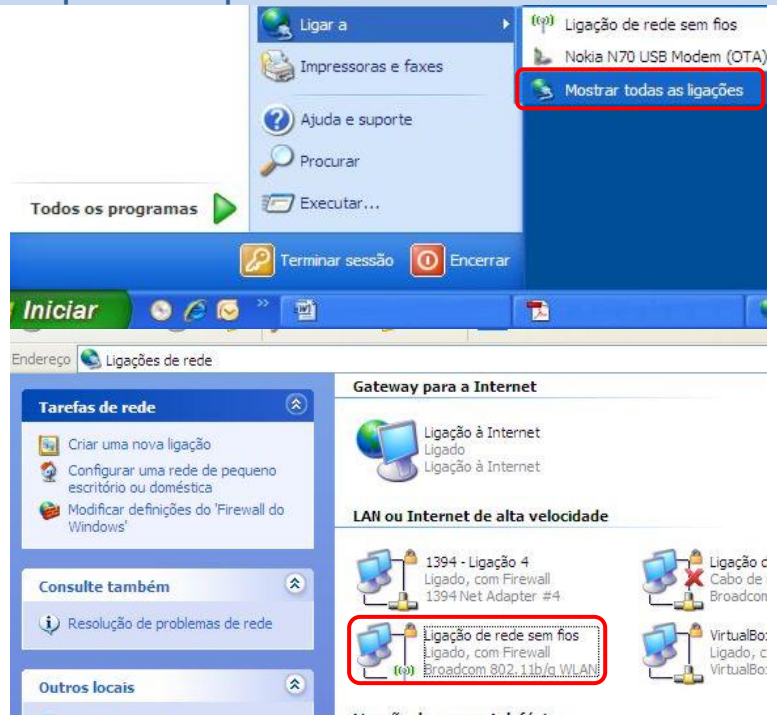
Ligar a
Impressoras e faxes
Ajuda e suporte
Procurar
Executar...
Ligação de rede sem fios
Nokia N70 USB Modem (OTA)
Mostrar todas as ligações
Todos os programas
Terminar sessão
Encerrar
Iniciar

Endereço Ligações de rede

Tarefas de rede
Criar uma nova ligação
Configurar uma rede de pequeno escritório ou doméstica
Modificar definições do 'Firewall do Windows'

Consulte também
Resolução de problemas de rede

Outros locais

Gateway para a Internet
Ligação à Internet
Ligado
Ligação à Internet

LAN ou Internet de alta velocidade
1394 - Ligação 4
Ligado, com Firewall
1394 Net Adapter #4
Ligação c
Cabo de
Broadcom
Ligação de rede sem fios
Ligado, com Firewall
Broadcom 802.11b/g WLAN
VirtualBo
Ligado, c
VirtualBo